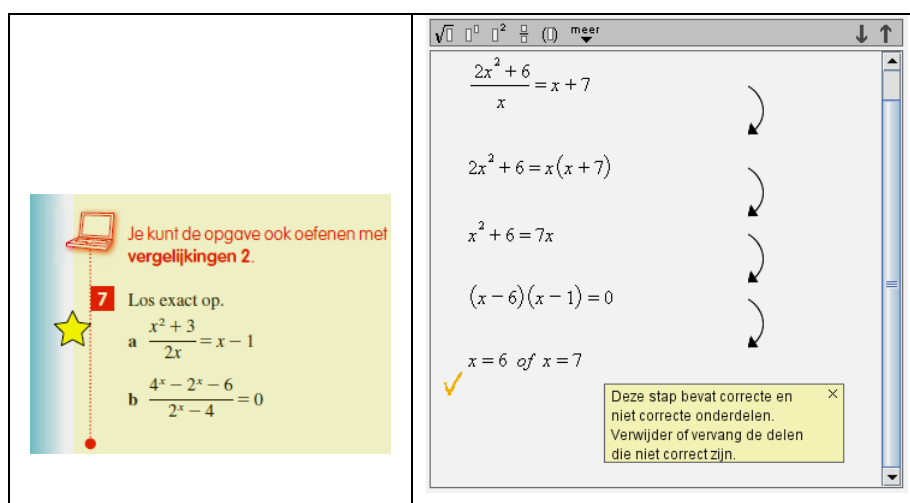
Je kunt de opgave ook oefenen met **vergelijkingen 2**.

7 Los exact op.

a $\frac{x^2+3}{2x}=x-1$

b $\frac{4^x-2^x-6}{2^x-4}=0$

$\sqrt{\square}$ $\square^{\square}$ $\square^2$ $\frac{\square}{\square}$ $(\square)$ meer

$\frac{2x^2+6}{x}=x+7$

$2x^2+6=x(x+7)$

$x^2+6=7x$

$(x-6)(x-1)=0$

$x=6$ *of* $x=7$

Deze stap bevat correcte en niet correcte onderdelen. Verwijder of vervang de delen die niet correct zijn.

×